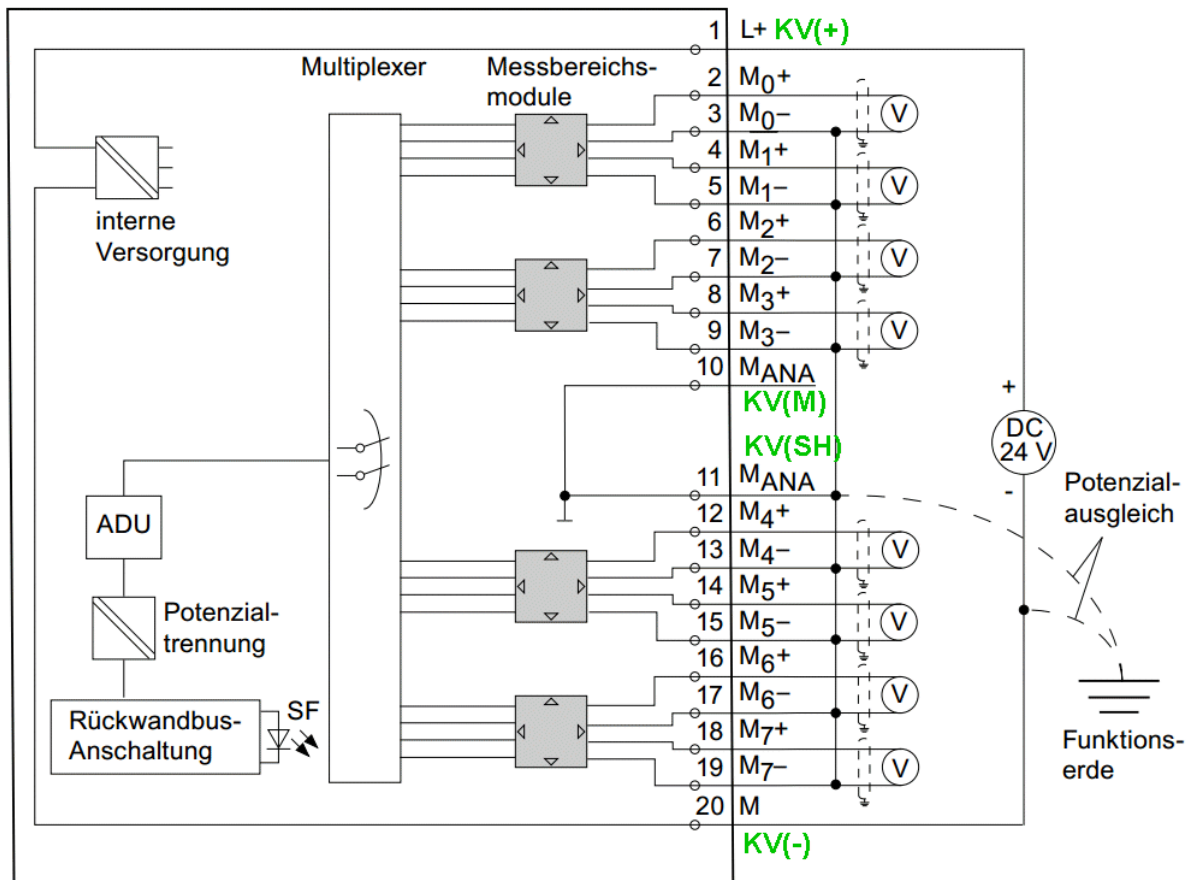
1 L+ KV(+)
Multiplexer
Messbereichsmodule
2 $M_0$+
3 $M_0$–
4 $M_1$+
5 $M_1$–
6 $M_2$+
7 $M_2$–
8 $M_3$+
9 $M_3$–
10 $M_{ANA}$
KV(M)
KV(SH)
11 $M_{ANA}$
12 $M_4$+
13 $M_4$–
14 $M_5$+
15 $M_5$–
16 $M_6$+
17 $M_6$–
18 $M_7$+
19 $M_7$–
20 M
KV(-)
V
V
V
V
V
V
V
V
interne Versorgung
ADU
Potenzialtrennung
Rückwandbus-Anschaltung
SF
+
DC 24 V
-
Potenzialausgleich
Funktionserde